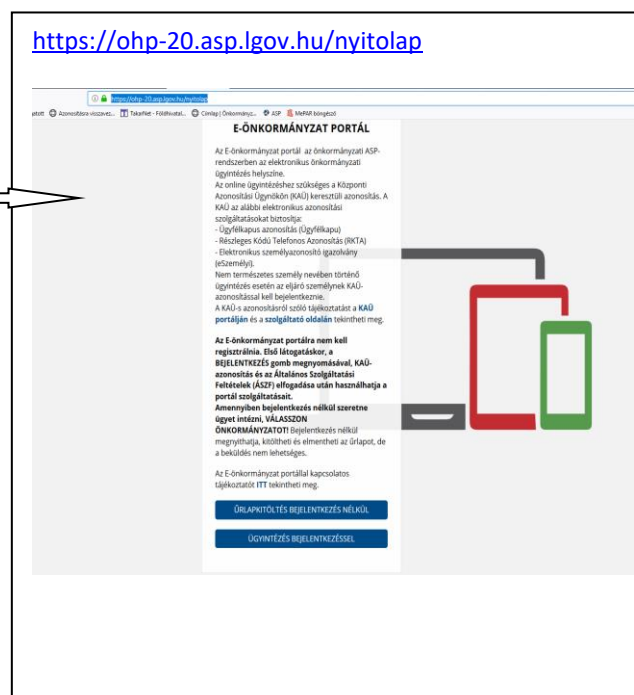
https://ohp-20.asp.lgov.hu/nyitolap

https://ohp-20.asp.lgov.hu/nyitolap

Azonosításra visszavez... Takarnet - Földhivatal... Címlap | Önkormányz... ASP MePAR böngésző

E-ÖNKORMÁNYZAT PORTÁL

Az E-önkormányzat portál az önkormányzati ASP-rendszerben az elektronikus önkormányzati ügyintézés helyszíne.
Az online ügyintézéshez szükséges a Központi Azonosítási Ügynökön (KAÜ) keresztüli azonosítás. A KAÜ az alábbi elektronikus azonosítási szolgáltatásokat biztosítja:
- Ügyfélkapus azonosítás (Ügyfélkapu)
- Részleges Kódú Telefonos Azonosítás (RKTA)
- Elektronikus személyazonosító igazolvány (eSzemélyi).
Nem természetes személy nevében történő ügyintézés esetén az eljáró személynek KAÜ-azonosítással kell bejelentkeznie.
A KAÜ-s azonosításról szóló tájékoztatást a KAÜ portálján és a szolgáltató oldalán tekintheti meg.

Az E-önkormányzat portálra nem kell regisztrálnia. Első látogatáskor, a BEJELENTKEZÉS gomb megnyomásával, KAÜ-azonosítás és az Általános Szolgáltatási Feltételek (ÁSZF) elfogadása után használhatja a portál szolgáltatásait.
Amennyiben bejelentkezés nélkül szeretne ügyet intézni, VÁLASSZON ÖNKORMÁNYZATOT! Bejelentkezés nélkül megnyithatja, kitöltheti és elmentheti az űrlapot, de a beküldés nem lehetséges.

Az E-önkormányzat portállal kapcsolatos tájékoztatót ITT tekintheti meg.

ŰRLAPKITÖLTÉS BEJELENTKEZÉS NÉLKÜL

ÜGYINTÉZÉS BEJELENTKEZÉSSEL